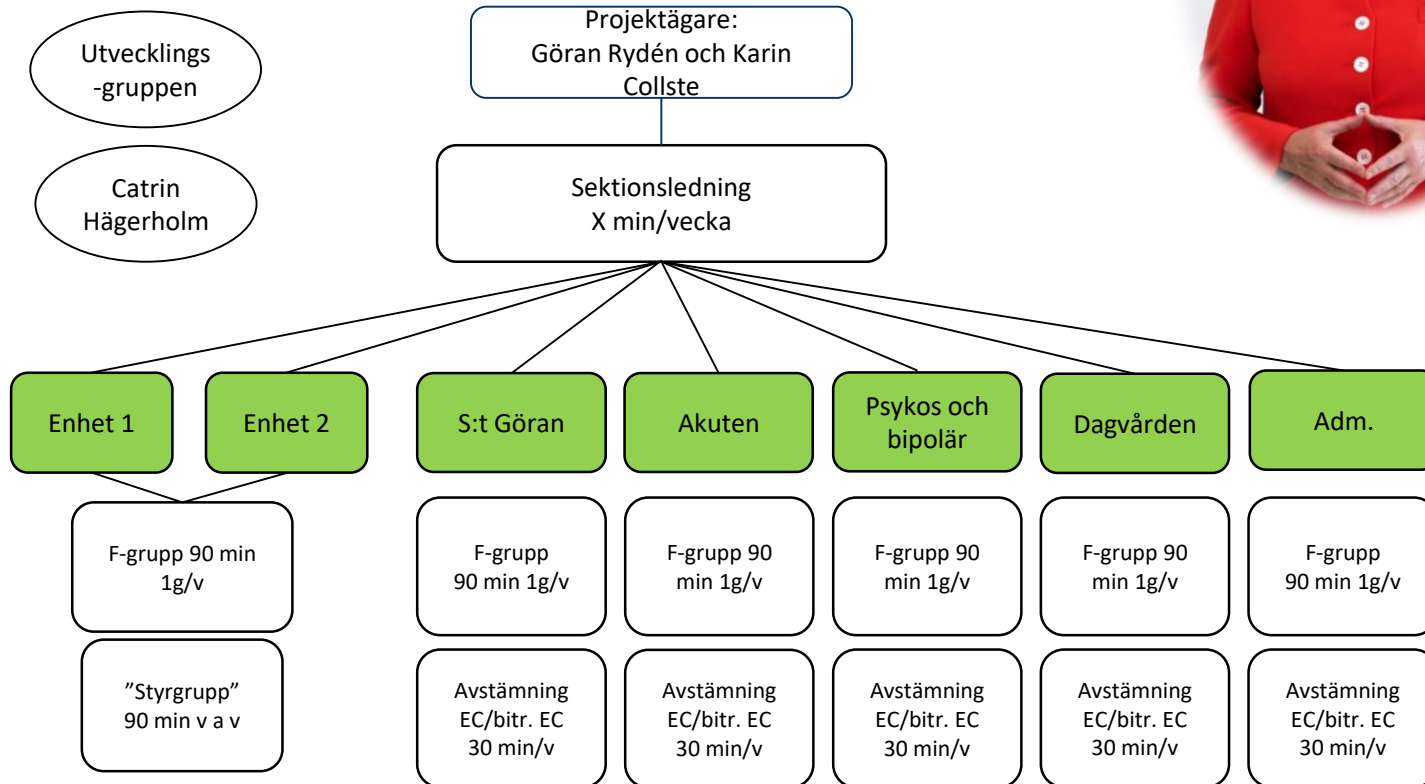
Utvecklings -gruppen

Catrin Hägerholm

Projektägare: Göran Rydén och Karin Collste

Sektionsledning X min/vecka

Enhet 1

Enhet 2

S:t Göran

Akuten

Psykos och bipolär

Dagvården

Adm.

F-grupp 90 min 1g/v

”Styrgrupp” 90 min v a v

F-grupp 90 min 1g/v

Avstämning EC/bitr. EC 30 min/v

F-grupp 90 min 1g/v

Avstämning EC/bitr. EC 30 min/v

F-grupp 90 min 1g/v

Avstämning EC/bitr. EC 30 min/v

F-grupp 90 min 1g/v

Avstämning EC/bitr. EC 30 min/v

F-grupp 90 min 1g/v

Avstämning EC/bitr. EC 30 min/v